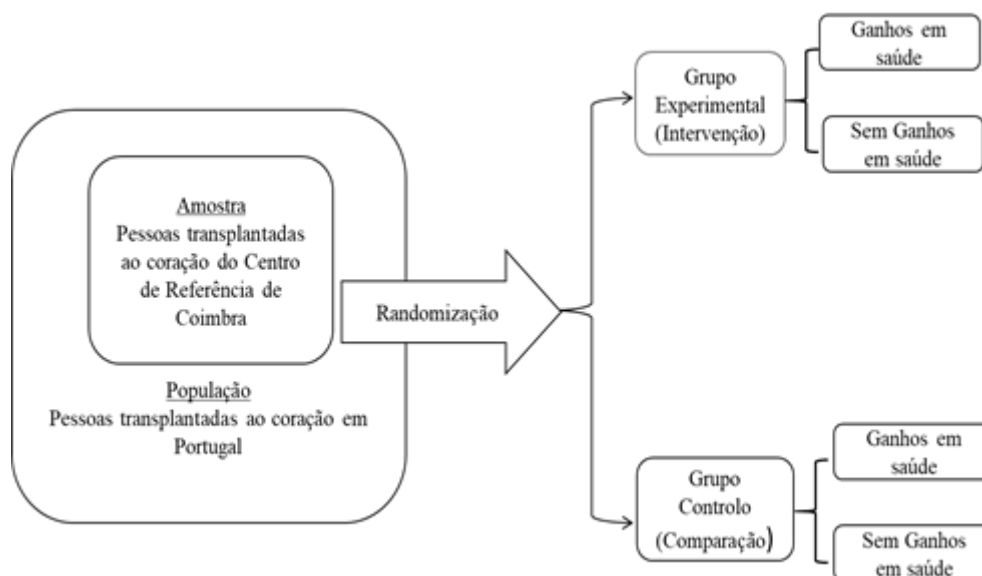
Amostra
Pessoas transplantadas ao coração do Centro de Referência de Coimbra

População
Pessoas transplantadas ao coração em Portugal

Randomização

Grupo Experimental (Intervenção)

Ganhos em saúde

Sem Ganhos em saúde

Grupo Controlo (Comparação)

Ganhos em saúde

Sem Ganhos em saúde